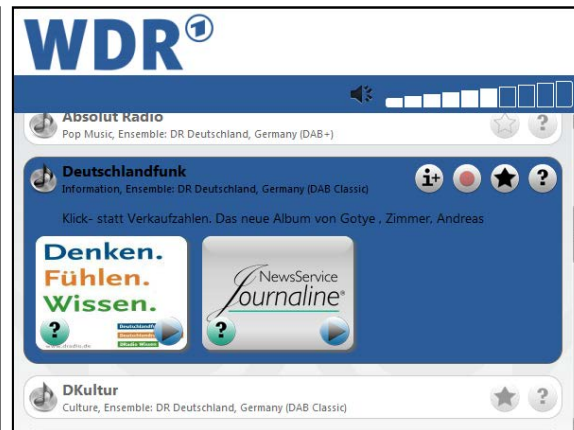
WDR①

Absolut Radio
Pop Music, Ensemble: DR Deutschland, Germany (DAB+)

?

Deutschlandfunk
Information, Ensemble: DR Deutschland, Germany (DAB Classic)

i+

?

Klick- statt Verkaufzahlen. Das neue Album von Gotye , Zimmer, Andreas

Denken.
Fühlen.
Wissen.

?

Deutschlandfunk
Deutschlandradio
DRadio Wissen

www.dradio.de

NewsService
Journaline®

?

DKultur
Culture, Ensemble: DR Deutschland, Germany (DAB Classic)

?